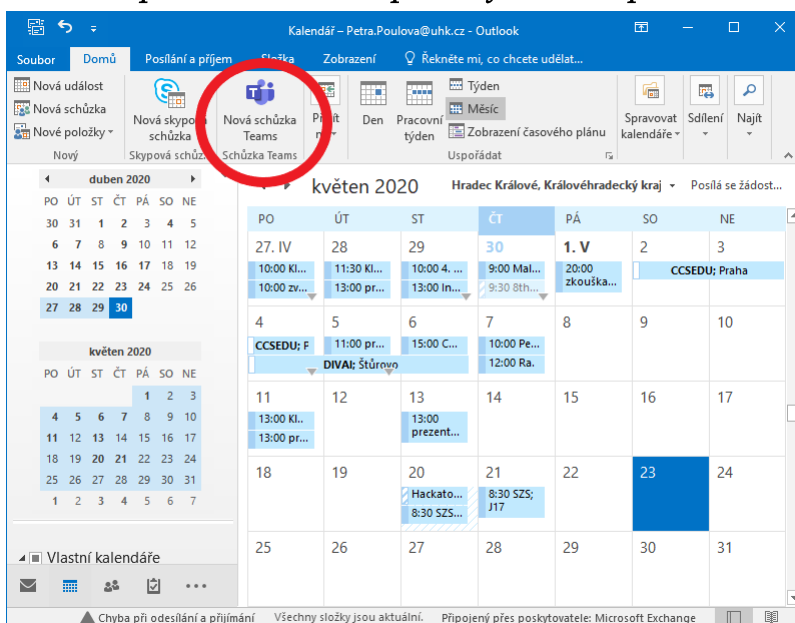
Kalendář – Petra.Poulova@uhk.cz - Outlook

Soubor Domů Posílání a příjem Složka Zobrazení Řekněte mi, co chcete udělat...

Nová událost
Nová schůzka
Nové položky
Nový

Nová skypová schůzka
Skypová schů...

Nová schůzka Teams
Schůzka Teams

Přejít na

Den Pracovní týden Týden Měsíc Zobrazení časového plánu
Uspořádat

Spravovat kalendáře
Sdílení
Najít

duben 2020
| PO | ÚT | ST | ČT | PÁ | SO | NE |
|---|---|---|---|---|---|---|
| 30 | 31 | 1 | 2 | 3 | 4 | 5 |
| 6 | 7 | 8 | 9 | 10 | 11 | 12 |
| 13 | 14 | 15 | 16 | 17 | 18 | 19 |
| 20 | 21 | 22 | 23 | 24 | 25 | 26 |
| 27 | 28 | 29 | 30 | | | |

květen 2020
| PO | ÚT | ST | ČT | PÁ | SO | NE |
|---|---|---|---|---|---|---|
| | | | | 1 | 2 | 3 |
| 4 | 5 | 6 | 7 | 8 | 9 | 10 |
| 11 | 12 | 13 | 14 | 15 | 16 | 17 |
| 18 | 19 | 20 | 21 | 22 | 23 | 24 |
| 25 | 26 | 27 | 28 | 29 | 30 | 31 |
| 1 | 2 | 3 | 4 | 5 | 6 | 7 |

Vlastní kalendáře

květen 2020 Hradec Králové, Královéhradecký kraj Posílá se žádost...

| PO | ÚT | ST | ČT | PÁ | SO | NE |
|---|---|---|---|---|---|---|
| 27. IV 10:00 Kl... 10:00 zv... | 28 11:30 Kl... 13:00 pr... | 29 10:00 4. ... 13:00 In... | 30 9:00 Mal... 9:30 8th... | 1. V 20:00 zkouška... | 2 CCSEDU; Praha | 3 |
| 4 CCSEDU; F | 5 11:00 pr... DIVAI; Štůrovo | 6 15:00 C... | 7 10:00 Pe... 12:00 Ra. | 8 | 9 | 10 |
| 11 13:00 Kl.. 13:00 pr... | 12 | 13 13:00 prezent... | 14 | 15 | 16 | 17 |
| 18 | 19 | 20 Hackato... 8:30 SZS... | 21 8:30 SZS; J17 | 22 | 23 | 24 |
| 25 | 26 | 27 | 28 | 29 | 30 | 31 |

Chyba při odesílání a přijímání Všechny složky jsou aktuální. Připojený přes poskytovatele: Microsoft Exchange